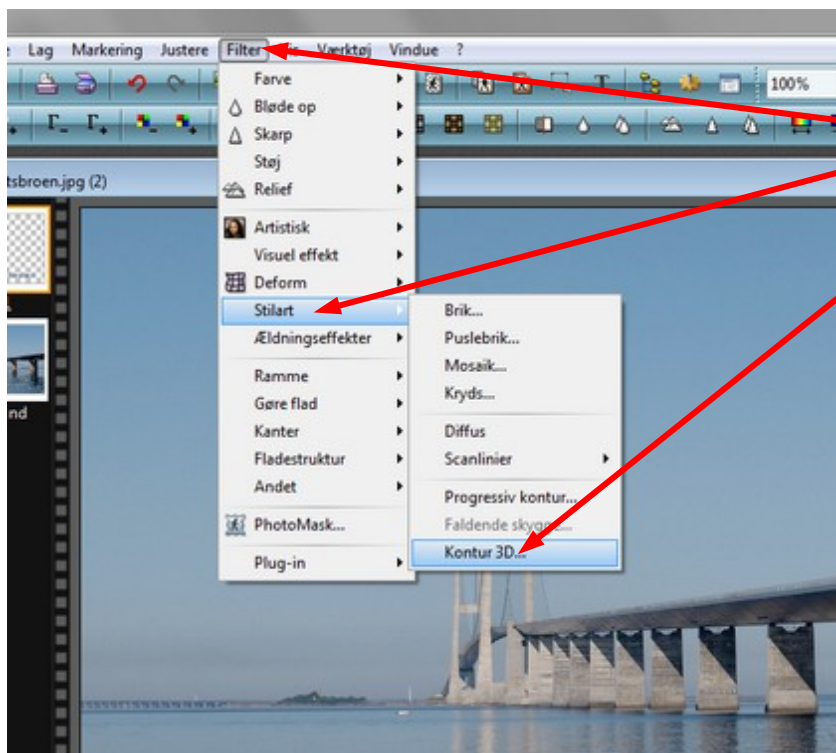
e Lag Markering Justere Filter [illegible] Værktøj Vindue ?

100%

tsbroen.jpg (2)

nd

Farve
Bløde op
Skarp
Støj
Relief
Artistisk
Visuel effekt
Deform
Stilart
Ældningseffekter
Ramme
Gøre flad
Kanter
Fladestruktur
Andet
PhotoMask...
Plug-in

Brik...
Puslebrik...
Mosaik...
Kryds...
Diffus
Scanlinier
Progressiv kontur...
Faldende skygg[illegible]
Kontur 3D...